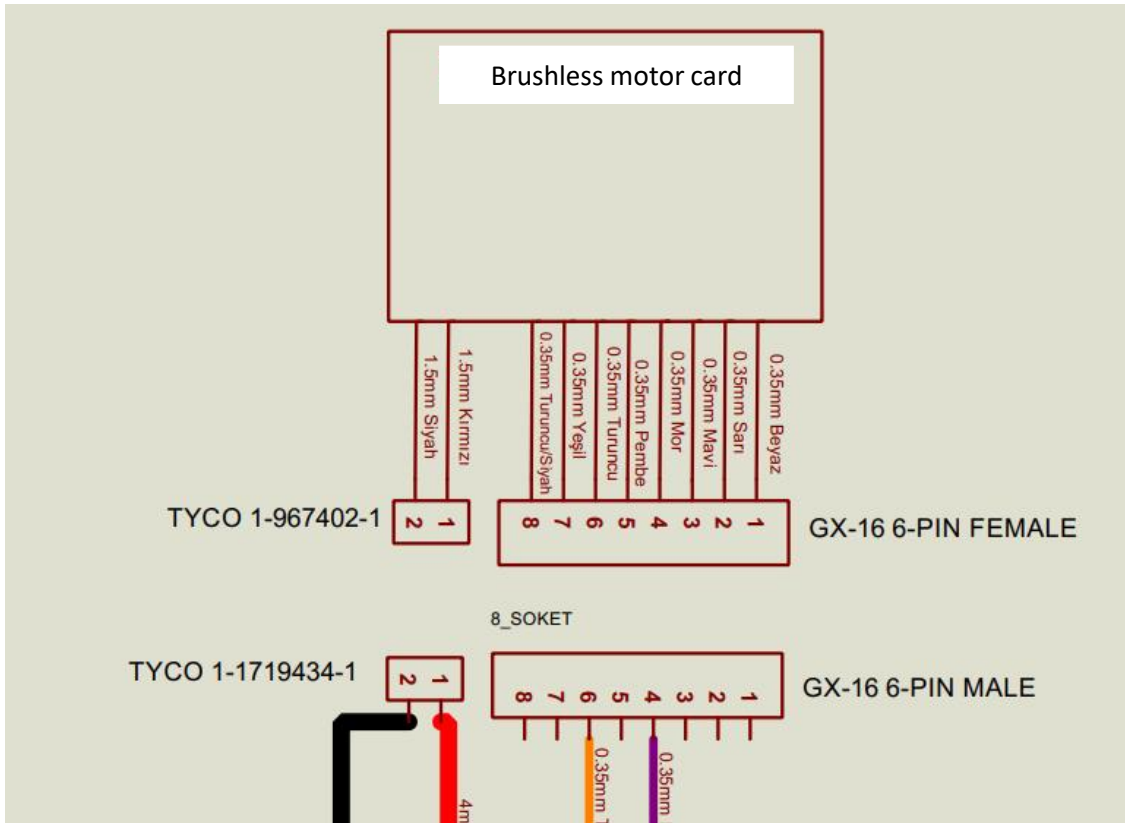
Brushless motor card

1.5mm Siyah
1.5mm Kırmızı
0.35mm Turuncu/Siyah
0.35mm Yeşil
0.35mm Turuncu
0.35mm Pembe
0.35mm Mor
0.35mm Mavi
0.35mm Sarı
0.35mm Beyaz

TYCO 1-967402-1
2 1
8 7 6 5 4 3 2 1
GX-16 6-PIN FEMALE

8_SOKET

TYCO 1-1719434-1
2 1
8 7 6 5 4 3 2 1
GX-16 6-PIN MALE

0.35mm T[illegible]
0.35mm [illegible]
4m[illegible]